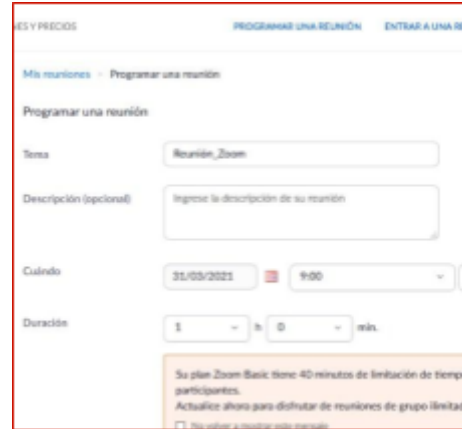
NES Y PRECIOS PROGRAMAR UNA REUNIÓN ENTRAR A UNA R

Mis reuniones > Programar una reunión

Programar una reunión

Tema
Reunión_Zoom

Descripción (opcional)
Ingrese la descripción de su reunión

Cuándo
31/03/2021
9:00

Duración
1 h 0 min.

Su plan Zoom Basic tiene 40 minutos de limitación de tiemp participantes.
Actualice ahora para disfrutar de reuniones de grupo ilimitad
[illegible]